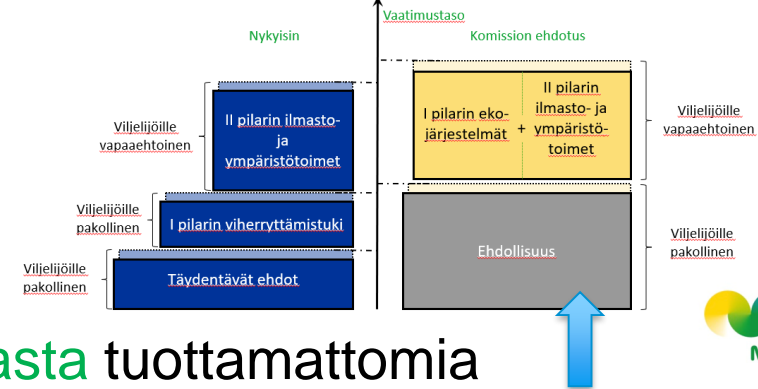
Vaatimustaso

Nykyisin

Komission ehdotus

Viljelijöille vapaaehtoinen

II pilarin ilmasto- ja ympäristötoimet

Viljelijöille pakollinen

I pilarin viherryttämistuki

Viljelijöille pakollinen

Täydentävät ehdot

I pilarin ekojärjestelmät

+

II pilarin ilmasto- ja ympäristötoimet

Viljelijöille vapaaehtoinen

Ehdollisuus

Viljelijöille pakollinen

asta tuottamattomia